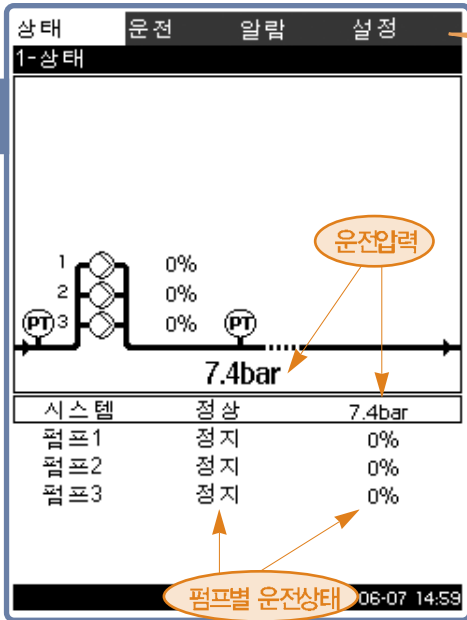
상태 운전 알람 설정
1-상태

1 0%
2 0%
PT 3 0% PT
7.4bar
운전압력

| 시스템 | 정상 | 7.4bar |
|---|---|---|
| 펌프1 | 정지 | 0% |
| 펌프2 | 정지 | 0% |
| 펌프3 | 정지 | 0% |

펌프별 운전상태
06-07 14:59